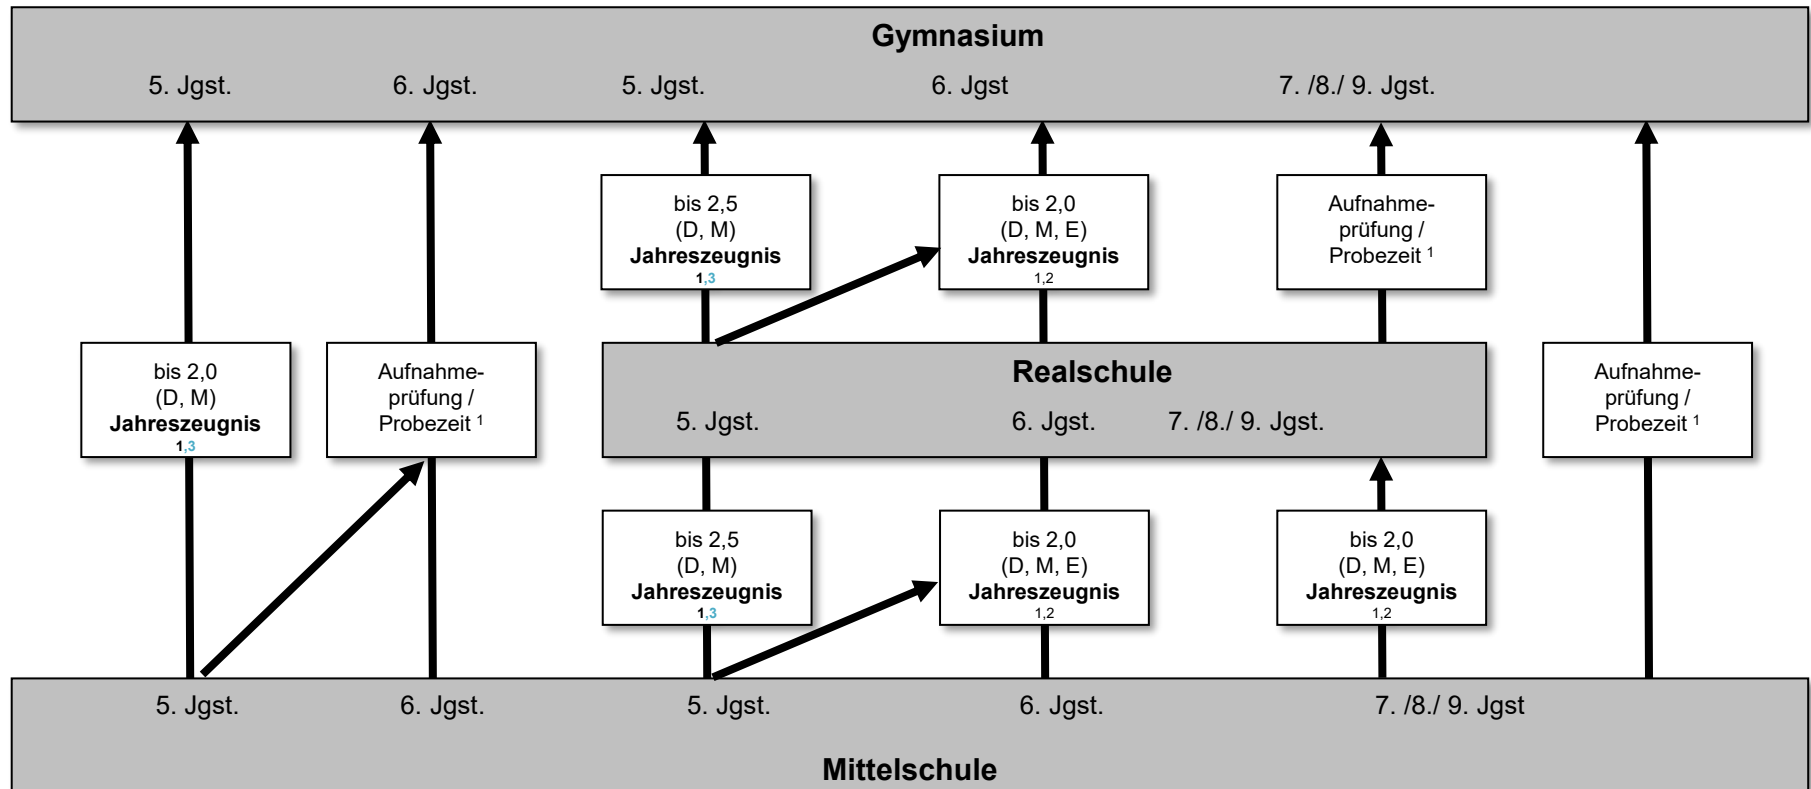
**Gymnasium**

5. Jgst. 6. Jgst. 5. Jgst. 6. Jgst 7. /8./ 9. Jgst.

bis 2,5
(D, M)
**Jahreszeugnis**
$^{1,3}$

bis 2,0
(D, M, E)
**Jahreszeugnis**
$^{1,2}$

Aufnahmeprüfung / Probezeit $^{1}$

bis 2,0
(D, M)
**Jahreszeugnis**
$^{1,3}$

Aufnahmeprüfung / Probezeit $^{1}$

**Realschule**

5. Jgst. 6. Jgst. 7. /8./ 9. Jgst.

Aufnahmeprüfung / Probezeit $^{1}$

bis 2,5
(D, M)
**Jahreszeugnis**
$^{1,3}$

bis 2,0
(D, M, E)
**Jahreszeugnis**
$^{1,2}$

bis 2,0
(D, M, E)
**Jahreszeugnis**
$^{1,2}$

5. Jgst. 6. Jgst. 5. Jgst. 6. Jgst. 7. /8./ 9. Jgst

**Mittelschule**